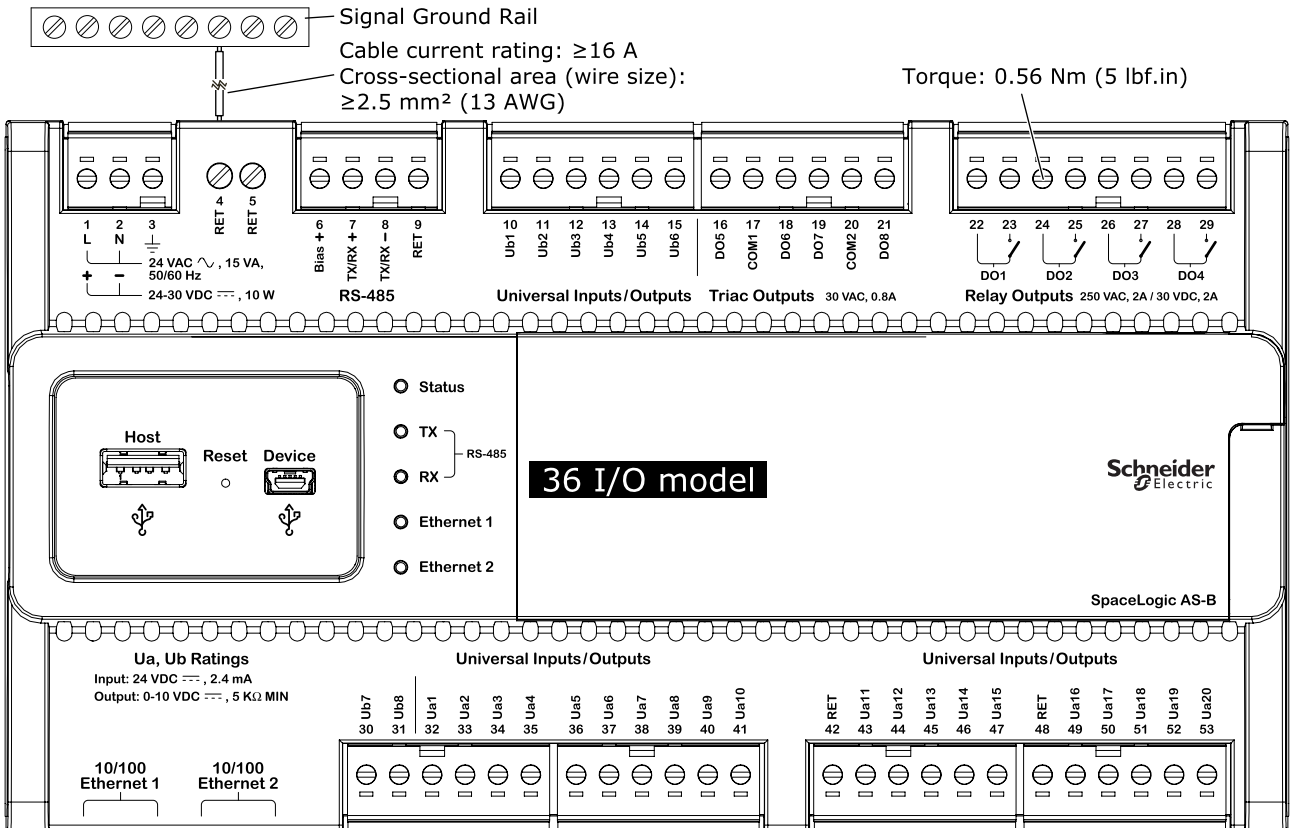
Signal Ground Rail

Cable current rating: ≥16 A
Cross-sectional area (wire size):
≥2.5 mm² (13 AWG)

Torque: 0.56 Nm (5 lbf.in)

1 L
2 N
3
4 RET
5 RET
24 VAC ∿ , 15 VA, 50/60 Hz
+ –
24-30 VDC ⎓ , 10 W

6 Bias +
7 TX/RX +
8 TX/RX –
9 RET
RS-485

10 Ub1
11 Ub2
12 Ub3
13 Ub4
14 Ub5
15 Ub6
Universal Inputs/Outputs

16 DO5
17 COM1
18 DO6
19 DO7
20 COM2
21 DO8
Triac Outputs 30 VAC, 0.8A

22 23 DO1
24 25 DO2
26 27 DO3
28 29 DO4
Relay Outputs 250 VAC, 2A / 30 VDC, 2A

Host
Reset
Device

Status
TX
RX
RS-485
Ethernet 1
Ethernet 2

36 I/O model

Schneider Electric

SpaceLogic AS-B

Ua, Ub Ratings
Input: 24 VDC ⎓ , 2.4 mA
Output: 0-10 VDC ⎓ , 5 KΩ MIN

Universal Inputs/Outputs

Ub7 30
Ub8 31
Ua1 32
Ua2 33
Ua3 34
Ua4 35
Ua5 36
Ua6 37
Ua7 38
Ua8 39
Ua9 40
Ua10 41

Universal Inputs/Outputs

RET 42
Ua11 43
Ua12 44
Ua13 45
Ua14 46
Ua15 47
RET 48
Ua16 49
Ua17 50
Ua18 51
Ua19 52
Ua20 53

10/100 Ethernet 1
10/100 Ethernet 2